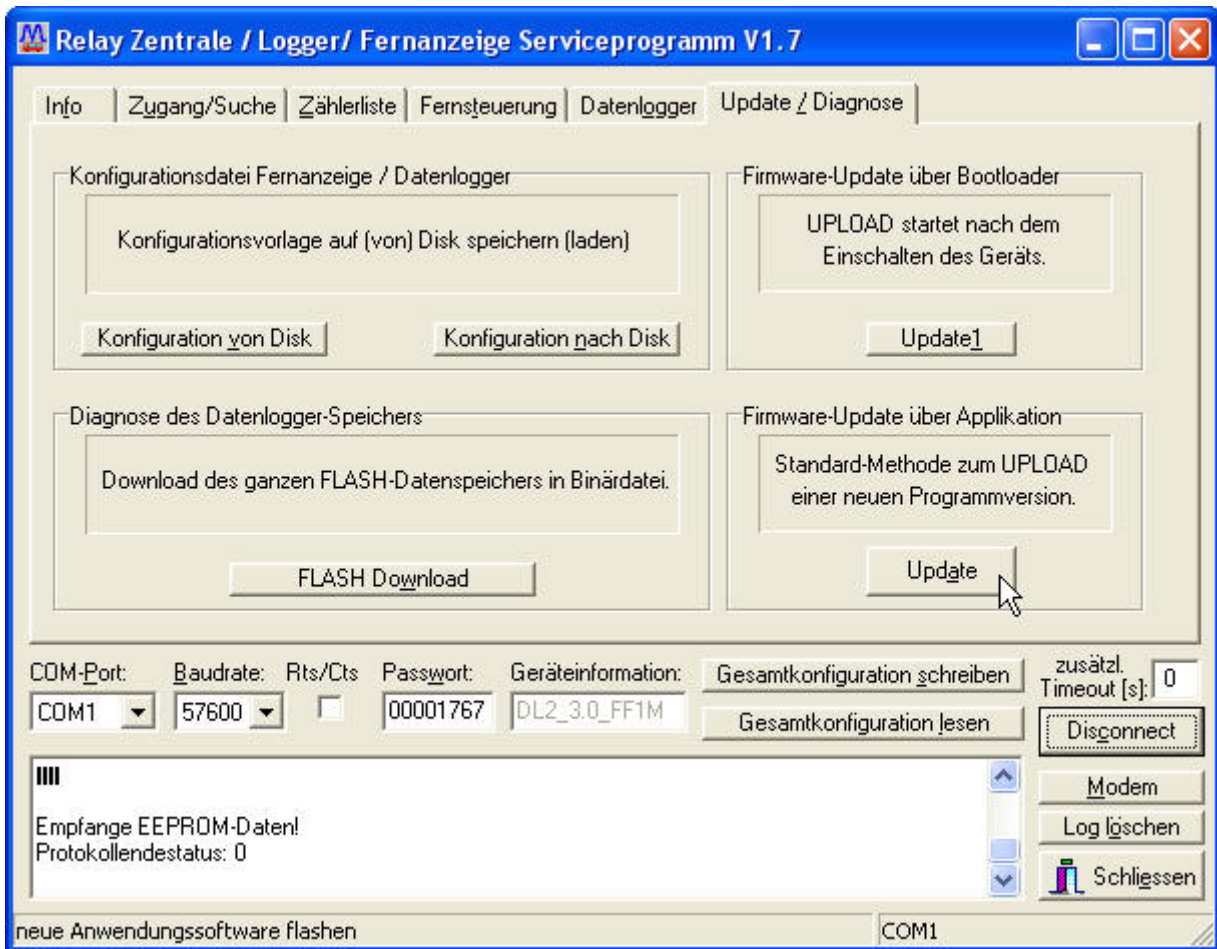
Relay Zentrale / Logger/ Fernanzeige Serviceprogramm V1.7

Info | Zugang/Suche | Zählerliste | Fernsteuerung | Datenlogger | Update / Diagnose

Konfigurationsdatei Fernanzeige / Datenlogger

Konfigurationsvorlage auf (von) Disk speichern (laden)

Konfiguration von Disk

Konfiguration nach Disk

Firmware-Update über Bootloader

UPLOAD startet nach dem Einschalten des Geräts.

Update1

Diagnose des Datenlogger-Speichers

Download des ganzen FLASH-Datenspeichers in Binärdatei.

FLASH Download

Firmware-Update über Applikation

Standard-Methode zum UPLOAD einer neuen Programmversion.

Update

COM-Port: COM1

Baudrate: 57600

Rts/Cts

Passwort: 00001767

Geräteinformation: DL2_3.0_FF1M

Gesamtkonfiguration schreiben

Gesamtkonfiguration lesen

zusätzl. Timeout [s]: 0

Disconnect

IIII

Empfange EEPROM-Daten!
Protokollendestatus: 0

Modem

Log löschen

Schliessen

neue Anwendungssoftware flashen

COM1